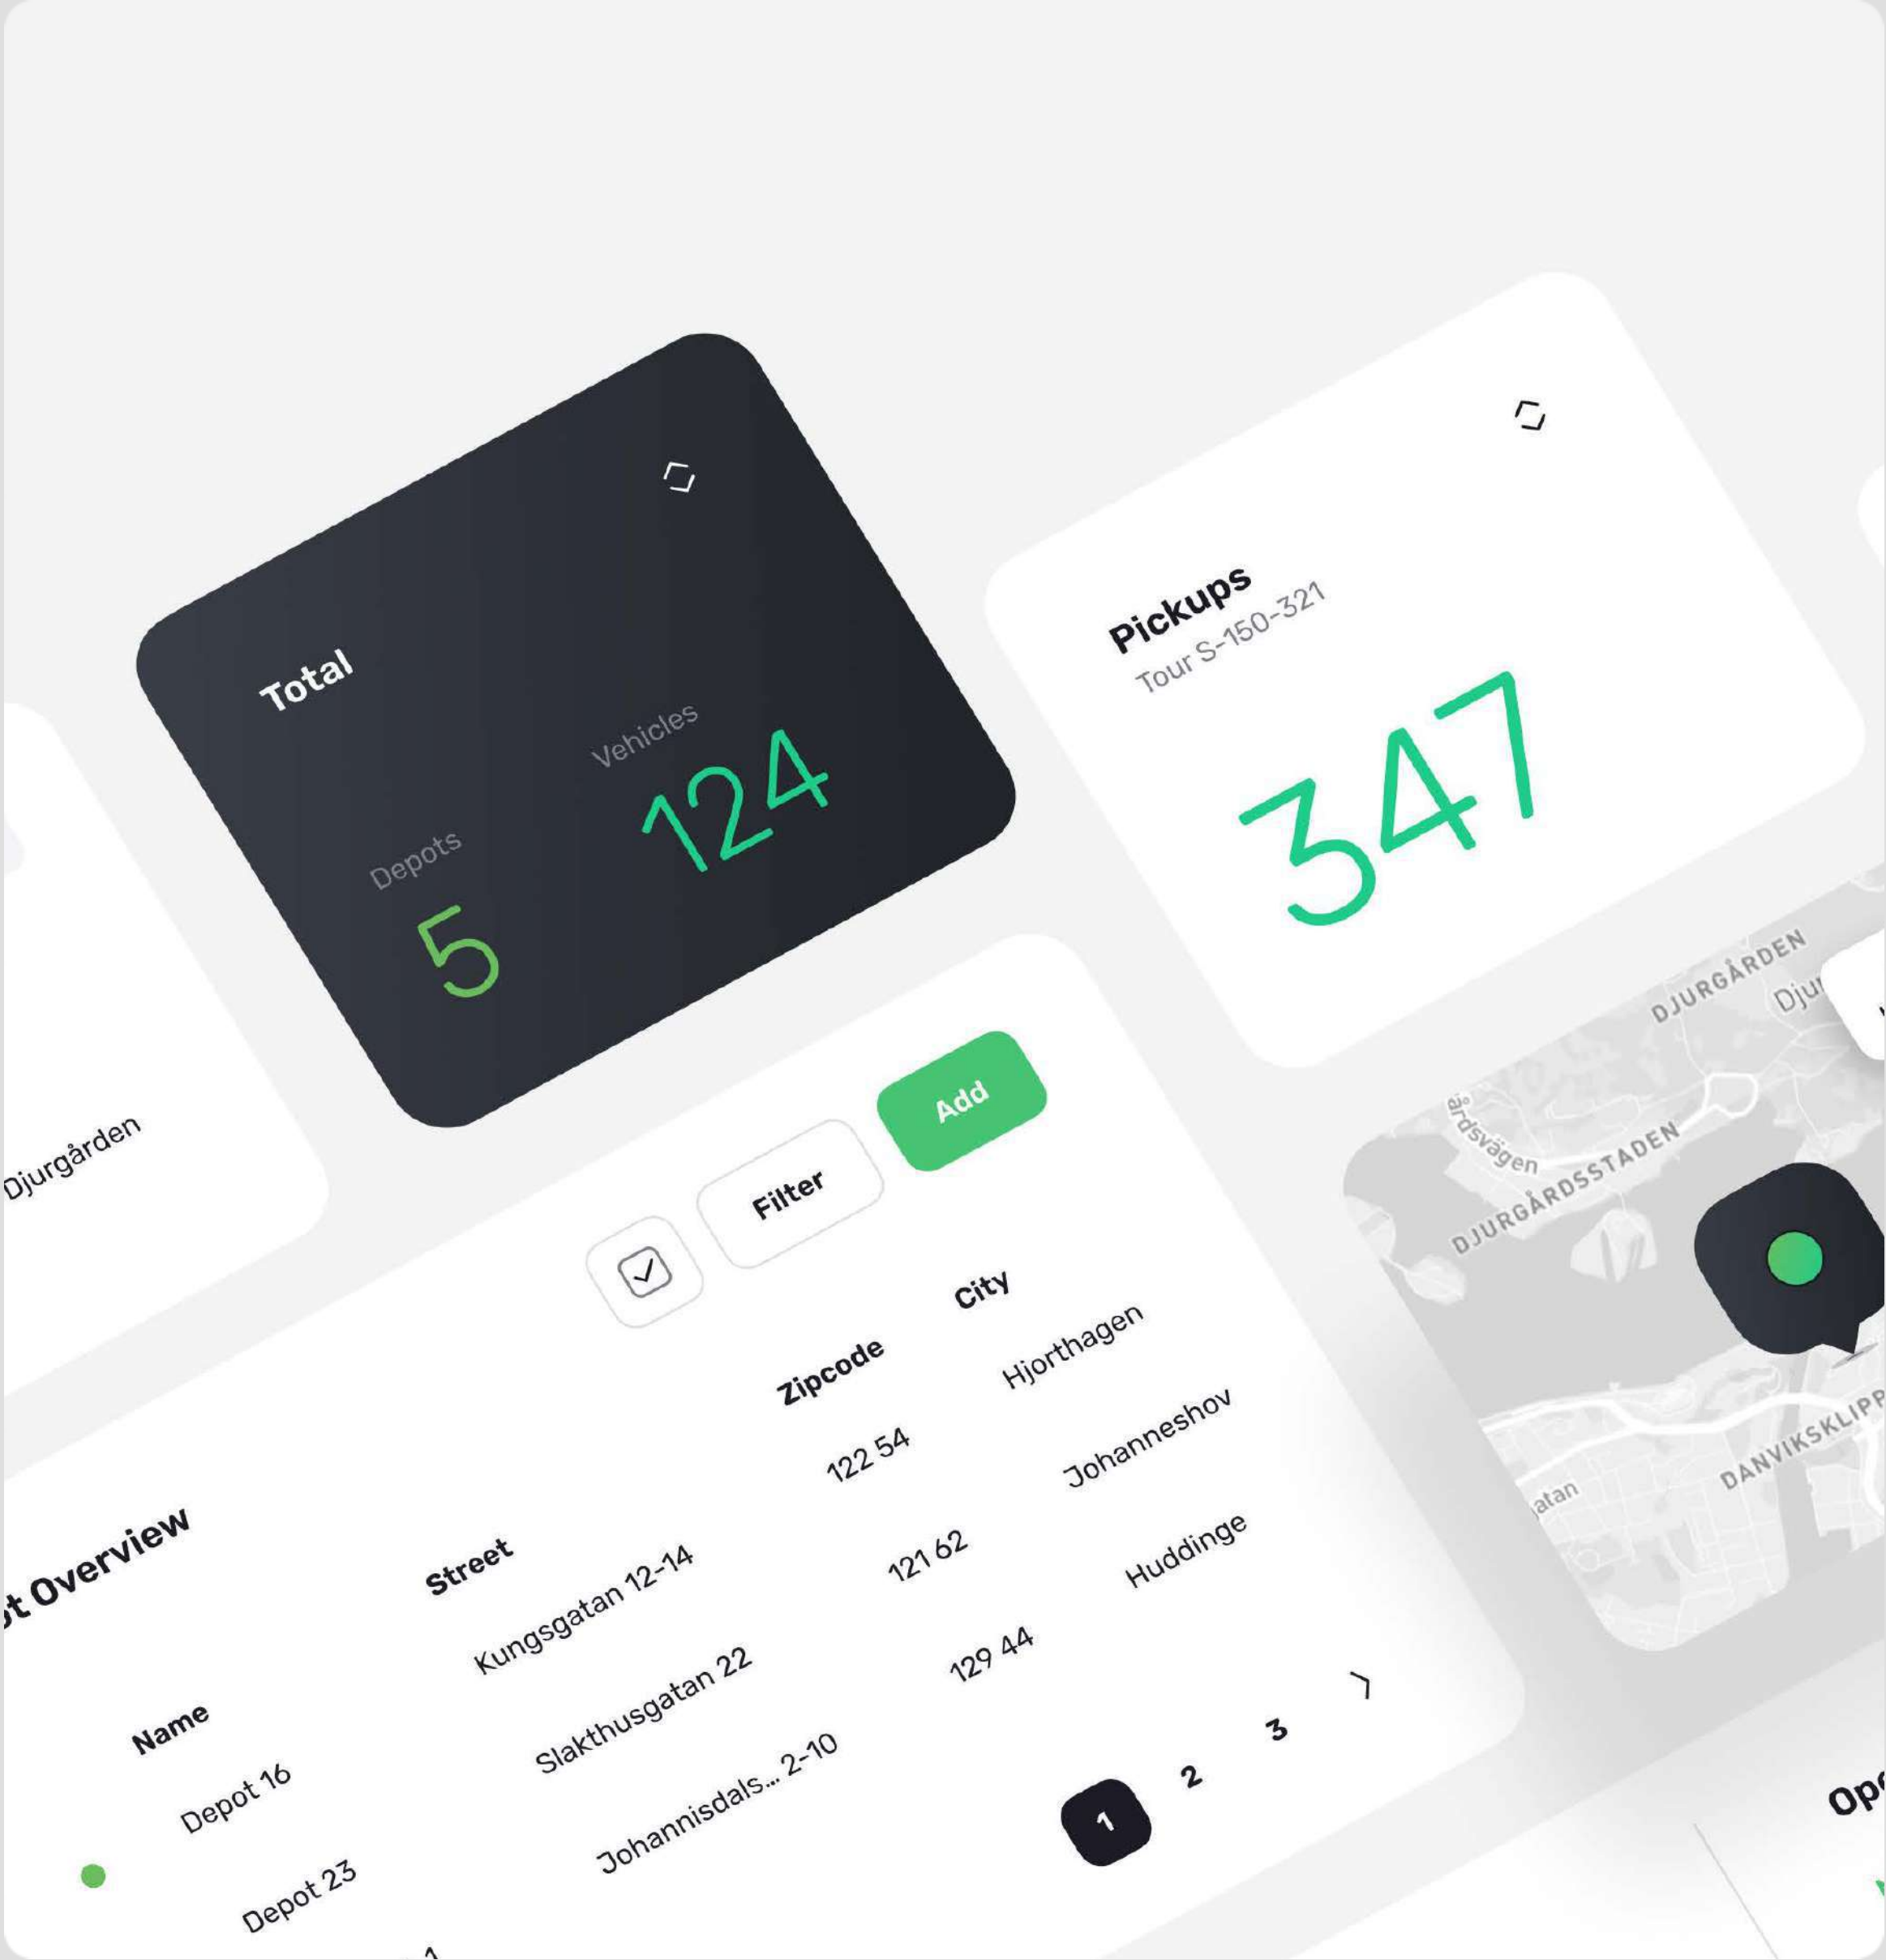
Total

Depots
5

Vehicles
124

Pickups
Tour S-150-321

347

Djurgården

Add

Filter

ot Overview

| Name | Street | Zipcode | City |
|---|---|---|---|
| Depot 16 | Kungsgatan 12-14 | 122 54 | Hjorthagen |
| Depot 23 | Slakthusgatan 22 | 121 62 | Johanneshov |
| | Johannisdals... 2-10 | 129 44 | Huddinge |

1 2 3 >

DJURGÅRDEN
Djur
DJURGÅRDSSTADEN
ärdsvägen
DANVIKSKLIPP
atan

Op